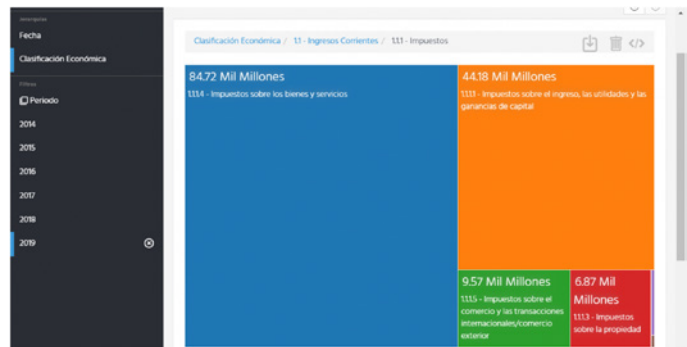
Jerarquías
Fecha
Clasificación Económica
Filtros
Periodo
2014
2015
2016
2017
2018
2019

Clasificación Económica / 1.1 - Ingresos Corrientes / 1.1.1 - Impuestos

84.72 Mil Millones
1.1.1.4 - Impuestos sobre los bienes y servicios

44.18 Mil Millones
1.1.1.1 - Impuestos sobre el ingreso, las utilidades y las ganancias de capital

9.57 Mil Millones
1.1.1.5 - Impuestos sobre el comercio y las transacciones internacionales/comercio exterior

6.87 Mil Millones
1.1.1.3 - Impuestos sobre la propiedad